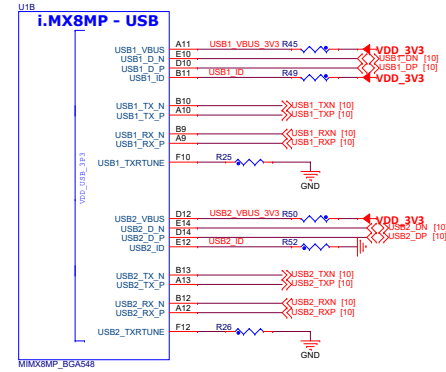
U1B

i.MX8MP - USB

USB1_VBUS A11 USB1_VBUS_3V3 R45 VDD_3V3
USB1_D_N E10 USB1_DN [10]
USB1_D_P D10 USB1_DP [10]
USB1_ID B11 USB1_ID R49 VDD_3V3

USB1_TX_N B10 USB1_TXN [10]
USB1_TX_P A10 USB1_TXP [10]

USB1_RX_N B9 USB1_RXN [10]
USB1_RX_P A9 USB1_RXP [10]

USB1_TXRTUNE F10 R25
GND

VDD_USB_3P3

USB2_VBUS D12 USB2_VBUS_3V3 R50 VDD_3V3
USB2_D_N E14 USB2_DN [10]
USB2_D_P D14 USB2_DP [10]
USB2_ID E12 USB2_ID R52

USB2_TX_N B13 USB2_TXN [10]
USB2_TX_P A13 USB2_TXP [10]

USB2_RX_N B12 USB2_RXN [10]
USB2_RX_P A12 USB2_RXP [10]

USB2_TXRTUNE F12 R26
GND

MIMX8MP_BGA548